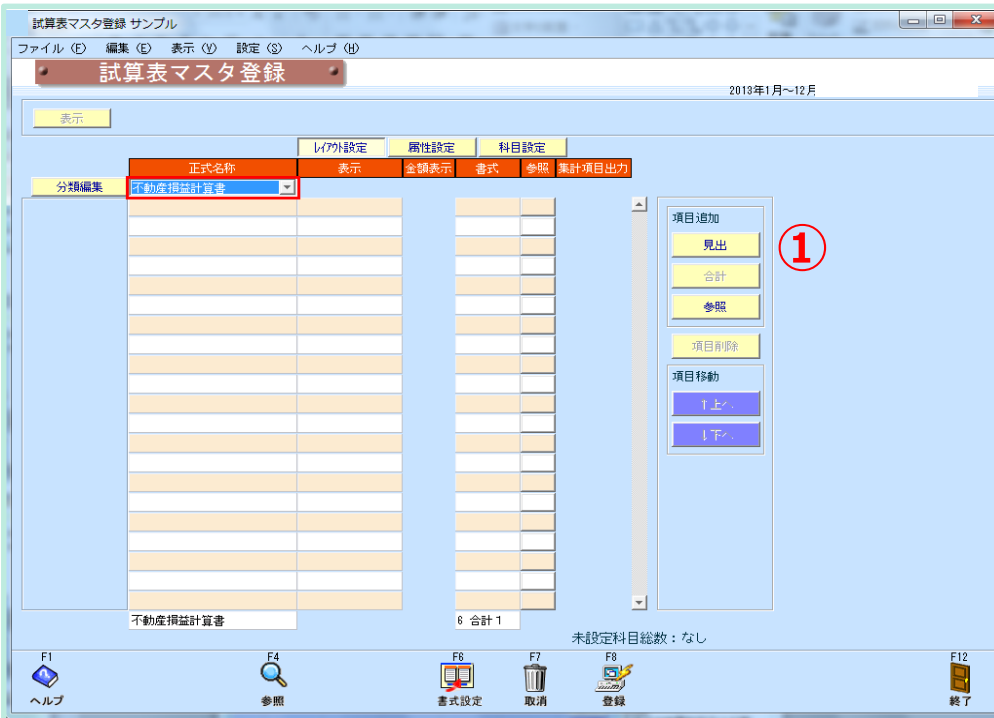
試算表マスタ登録 サンプル

ファイル (F)　編集 (E)　表示 (V)　設定 (S)　ヘルプ (H)

試算表マスタ登録

2013年1月～12月

表示

レイアウト設定　属性設定　科目設定

| 正式名称 | 表示 | 金額表示 | 書式 | 参照 | 集計項目出力 |
|---|---|---|---|---|---|

分類編集

不動産損益計算書

項目追加

見出

合計

参照

①

項目削除

項目移動

↑上へ

↓下へ

不動産損益計算書

6 合計 1

未設定科目総数：なし

F1
ヘルプ

F4
参照

F6
書式設定

F7
取消

F8
登録

F12
終了